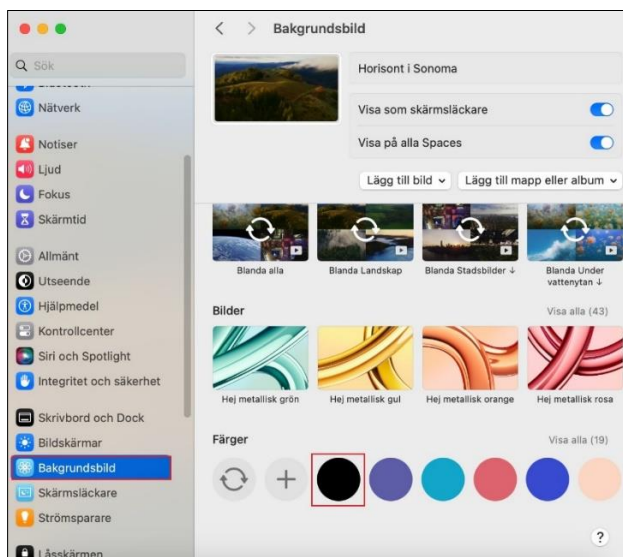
Sök

Nätverk

Notiser

Ljud

Fokus

Skärmtid

Allmänt

Utseende

Hjälpmedel

Kontrollcenter

Siri och Spotlight

Integritet och säkerhet

Skrivbord och Dock

Bildskärmar

Bakgrundsbild

Skärmsläckare

Strömsparare

Låsskärmen

Bakgrundsbild

Horisont i Sonoma

Visa som skärmsläckare

Visa på alla Spaces

Lägg till bild

Lägg till mapp eller album

Blanda alla

Blanda Landskap

Blanda Stadsbilder ↓

Blanda Under vattenytan ↓

Bilder

Visa alla (43)

Hej metallisk grön

Hej metallisk gul

Hej metallisk orange

Hej metallisk rosa

Färger

Visa alla (19)

?